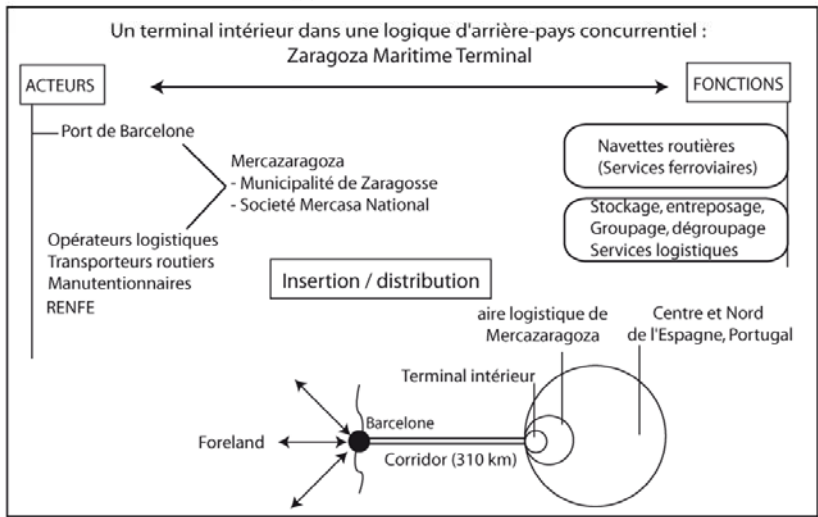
Un terminal intérieur dans une logique d'arrière-pays concurrentiel :
Zaragoza Maritime Terminal

ACTEURS

FONCTIONS

Port de Barcelone

Mercazaragoza
- Municipalité de Zaragosse
- Societé Mercasa National

Opérateurs logistiques
Transporteurs routiers
Manutentionnaires
RENFE

Navettes routières
(Services ferroviaires)

Stockage, entreposage,
Groupage, dégroupage
Services logistiques

Insertion / distribution

aire logistique de Mercazaragoza

Centre et Nord de l'Espagne, Portugal

Terminal intérieur

Barcelone

Foreland

Corridor (310 km)